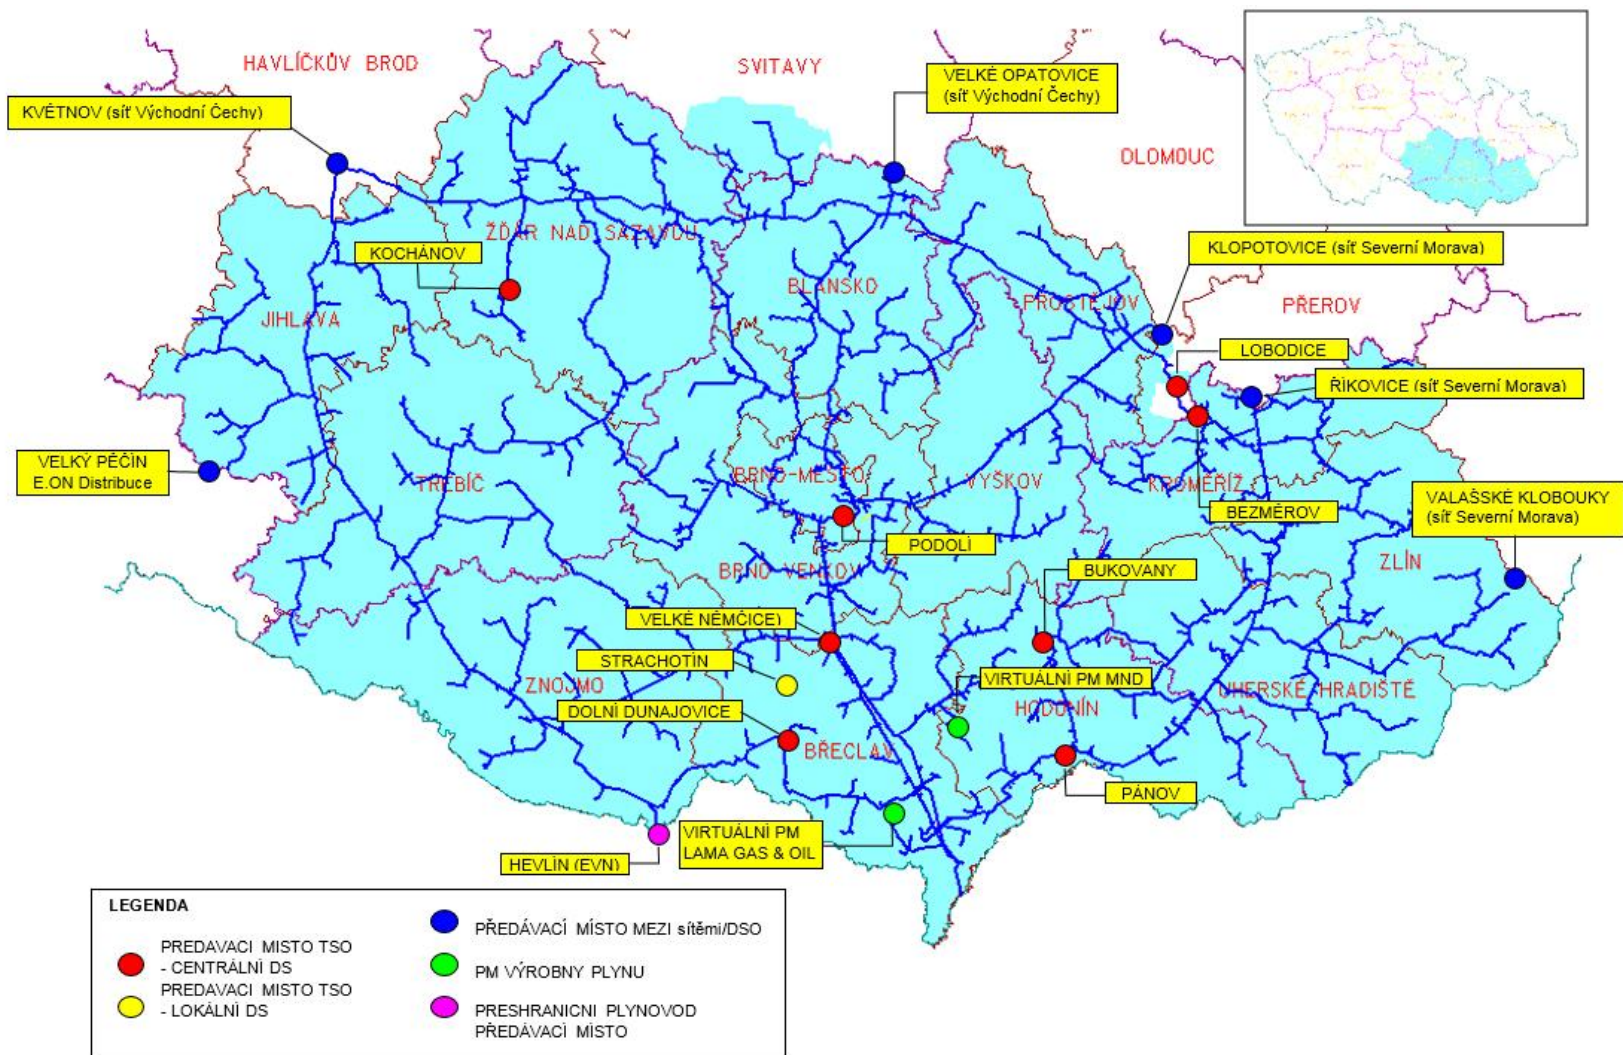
HAVLÍČKŮV BROD

SVITAVY

VELKÉ OPATOVICE (síť Východní Čechy)

KVĚTNOV (síť Východní Čechy)

OLOMOUC

ŽĎÁR NAD SÁZAVOU

KOCHÁNOV

BLANSKO

KLOPOTOVICE (síť Severní Morava)

PROSTĚJOV

PŘEROV

JIHLAVA

LOBODICE

ŘIKOVICE (síť Severní Morava)

VELKÝ PĚČÍN E.ON Distribuce

TŘEBÍČ

BRNO-MĚSTO

VYŠKOV

KROMĚŘÍŽ

BEZMĚROV

VALAŠSKÉ KLOBOUKY (síť Severní Morava)

PODOLÍ

BRNO-VENKOV

BUKOVANY

ZLÍN

VELKÉ NĚMČICE)

STRACHOTÍN

VIRTUÁLNÍ PM MND

ZNOJMO

UHERSKÉ HRADIŠTĚ

DOLNÍ DUNAJOVICE

HODONÍN

BŘECLAV

PÁNOV

VIRTUÁLNÍ PM LAMA GAS & OIL

HEVLÍN (EVN)

LEGENDA

PREDAVACI MISTO TSO - CENTRÁLNÍ DS

PREDAVACI MISTO TSO - LOKÁLNÍ DS

PŘEDÁVACÍ MÍSTO MEZI sítěmi/DSO

PM VÝROBNY PLYNU

PRESHRANICNI PLYNOVOD PŘEDÁVACÍ MÍSTO